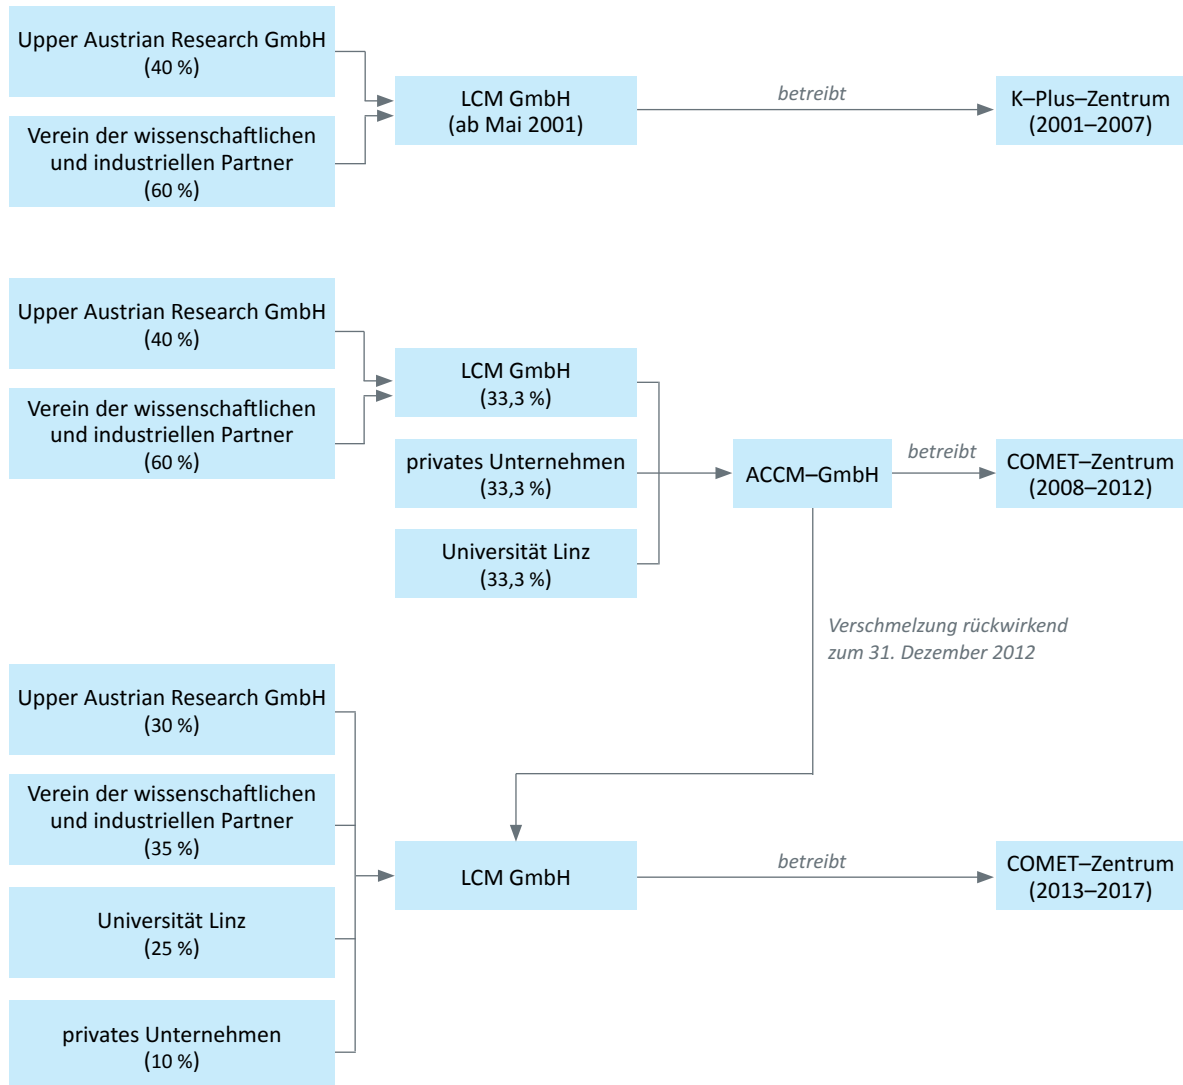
Upper Austrian Research GmbH
(40 %)

Verein der wissenschaftlichen und industriellen Partner
(60 %)

LCM GmbH
(ab Mai 2001)

betreibt

K–Plus–Zentrum
(2001–2007)

Upper Austrian Research GmbH
(40 %)

Verein der wissenschaftlichen und industriellen Partner
(60 %)

LCM GmbH
(33,3 %)

privates Unternehmen
(33,3 %)

Universität Linz
(33,3 %)

ACCM–GmbH

betreibt

COMET–Zentrum
(2008–2012)

Verschmelzung rückwirkend zum 31. Dezember 2012

Upper Austrian Research GmbH
(30 %)

Verein der wissenschaftlichen und industriellen Partner
(35 %)

Universität Linz
(25 %)

privates Unternehmen
(10 %)

LCM GmbH

betreibt

COMET–Zentrum
(2013–2017)